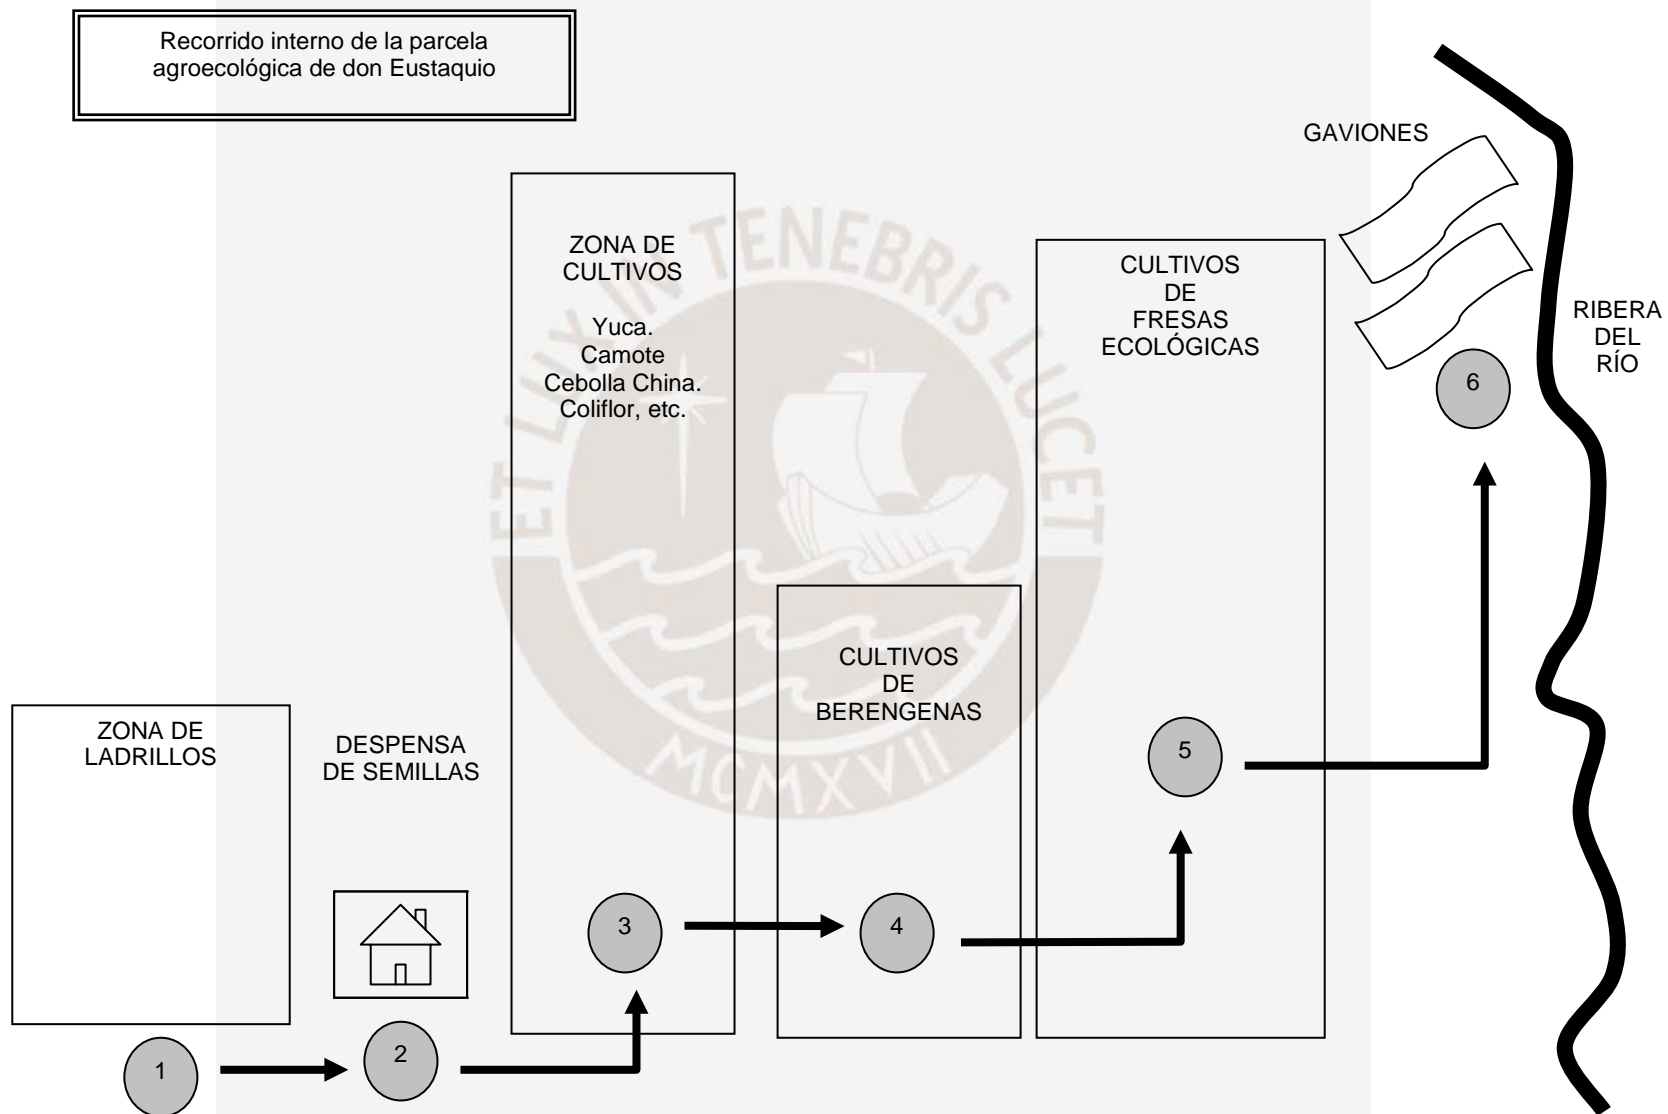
Recorrido interno de la parcela agroecológica de don Eustaquio

GAVIONES

ZONA DE CULTIVOS

Yuca.
Camote
Cebolla China.
Coliflor, etc.

CULTIVOS DE FRESAS ECOLÓGICAS

RIBERA DEL RÍO

6

ET LUX IN TENEBRIS LUCET

MCMXVII

CULTIVOS DE BERENGENAS

ZONA DE LADRILLOS

DESPENSA DE SEMILLAS

5

3

4

1

2